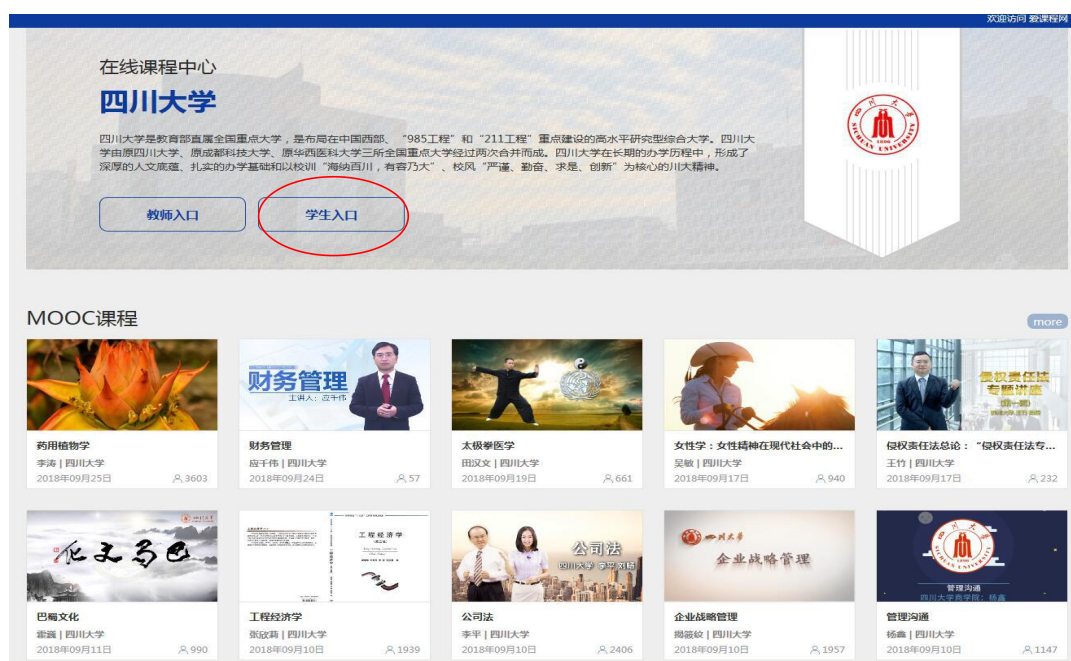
欢迎访问 爱课程网

在线课程中心

四川大学

四川大学是教育部直属全国重点大学，是布局在中国西部、"985工程"和"211工程"重点建设的高水平研究型综合大学。四川大学由原四川大学、原成都科技大学、原华西医科大学三所全国重点大学经过两次合并而成。四川大学在长期的办学历程中，形成了深厚的人文底蕴、扎实的办学基础和以校训"海纳百川，有容乃大"、校风"严谨、勤奋、求是、创新"为核心的川大精神。

教师入口

学生入口

MOOC课程

more

药用植物学
李涛 | 四川大学
2018年09月25日 3603

财务管理
主讲人：应千伟
财务管理
应千伟 | 四川大学
2018年09月24日 57

太极拳医学
田汉文 | 四川大学
2018年09月19日 661

女性学：女性精神在现代社会中的...
吴敏 | 四川大学
2018年09月17日 940

侵权责任法专题讲座
侵权责任法总论："侵权责任法专...
王竹 | 四川大学
2018年09月17日 232

巴蜀文化
霍巍 | 四川大学
2018年09月11日 990

工程经济学
工程经济学
张政玮 | 四川大学
2018年09月10日 1939

公司法
四川大学 李平 刘畅
公司法
李平 | 四川大学
2018年09月10日 2406

四川大学
企业战略管理
企业战略管理
揭筱纹 | 四川大学
2018年09月10日 1957

四川大学
管理沟通
四川大学商学院：杨鑫
管理沟通
杨鑫 | 四川大学
2018年09月10日 1147